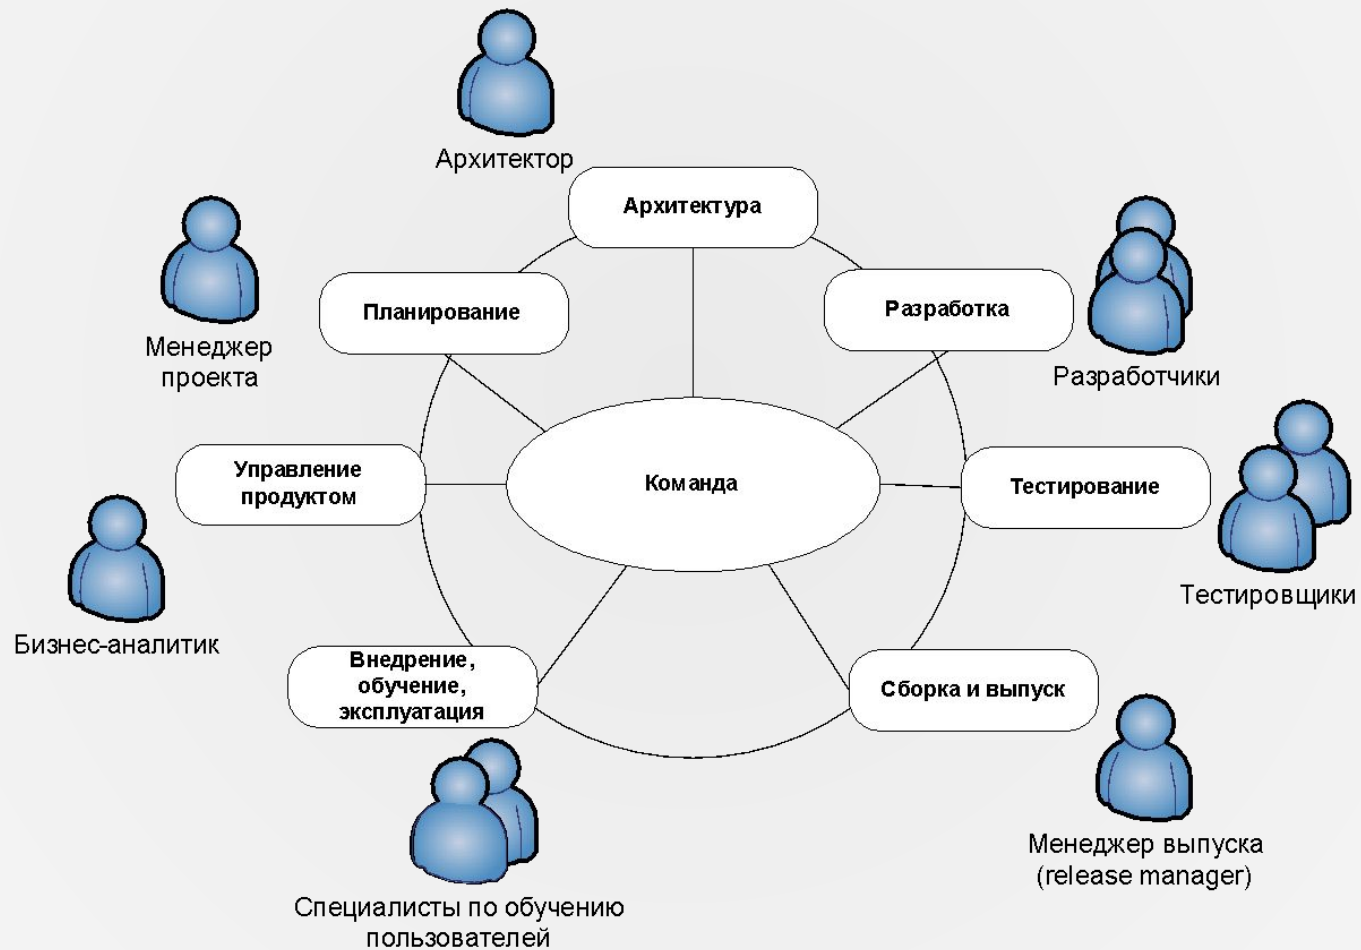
Архитектор

Архитектура

Менеджер проекта

Планирование

Разработка

Разработчики

Управление продуктом

Команда

Тестирование

Тестировщики

Бизнес-аналитик

Внедрение, обучение, эксплуатация

Сборка и выпуск

Менеджер выпуска (release manager)

Специалисты по обучению пользователей